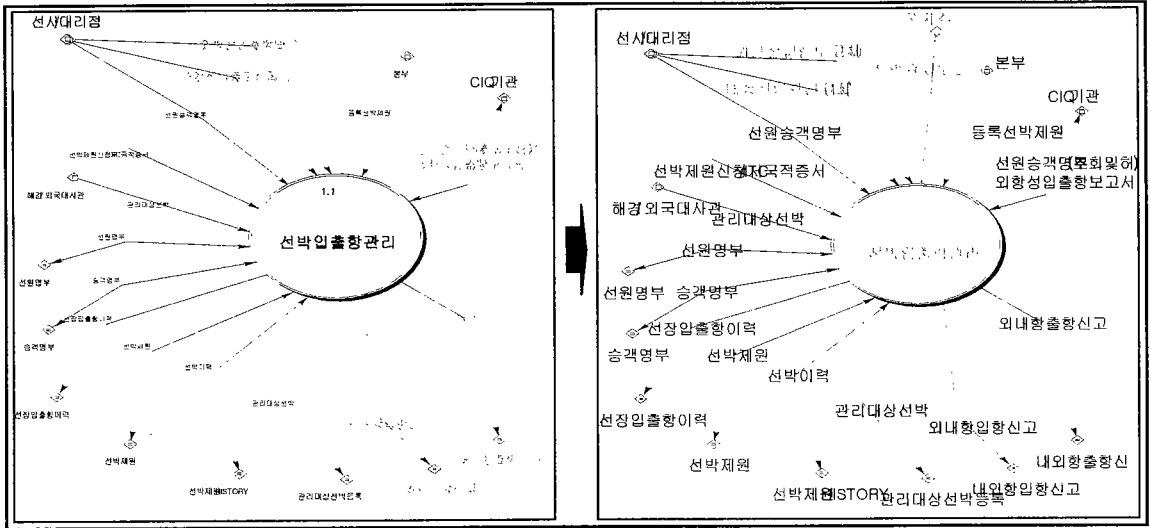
선사/대리점

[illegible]

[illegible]

본부

CIQ기관

승원승객명부

등록선박제원

선박제원신청서(국적증서)

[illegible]

1.1

해경/외국대사관

관리대상선박

선박입출항관리

선원명부

선원명부

승객명부

선장입출항이력

승객명부

선박제원

선박이력

선장입출항이력

관리대상선박

선박제원

선박제원HISTORY

관리대상선박등록

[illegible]

선사/대리점

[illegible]

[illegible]

본부

CIQ기관

선원승객명부

등록선박제원

선원승객명부(조회및허)

외항성입출항보고서

선박제원신청서(국적증서)

해경/외국대사관

관리대상선박

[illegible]

선원명부

선원명부

승객명부

외내항출항신고

선장입출항이력

승객명부

선박제원

선박이력

선장입출항이력

관리대상선박

외내항입항신고

내외항출항신

선박제원

선박제원HISTORY

관리대상선박등록

내외항입항신고